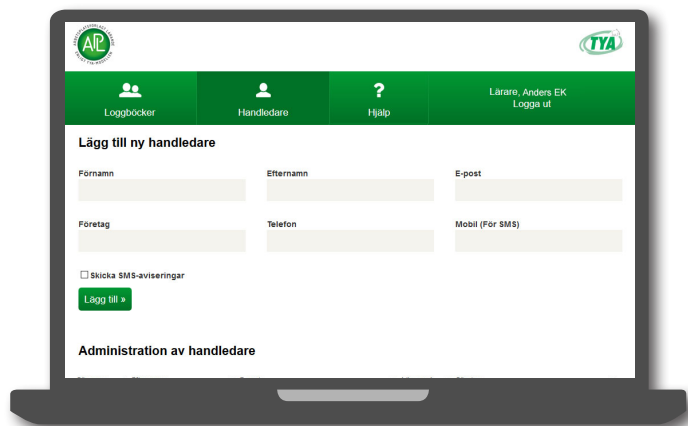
APL

TYA

Loggböcker

Handledare

?
Hjälp

Lärare, Anders EK
Logga ut

Lägg till ny handledare

Förnamn

Efternamn

E-post

Företag

Telefon

Mobil (För SMS)

Skicka SMS-aviseringar

Lägg till »

Administration av handledare